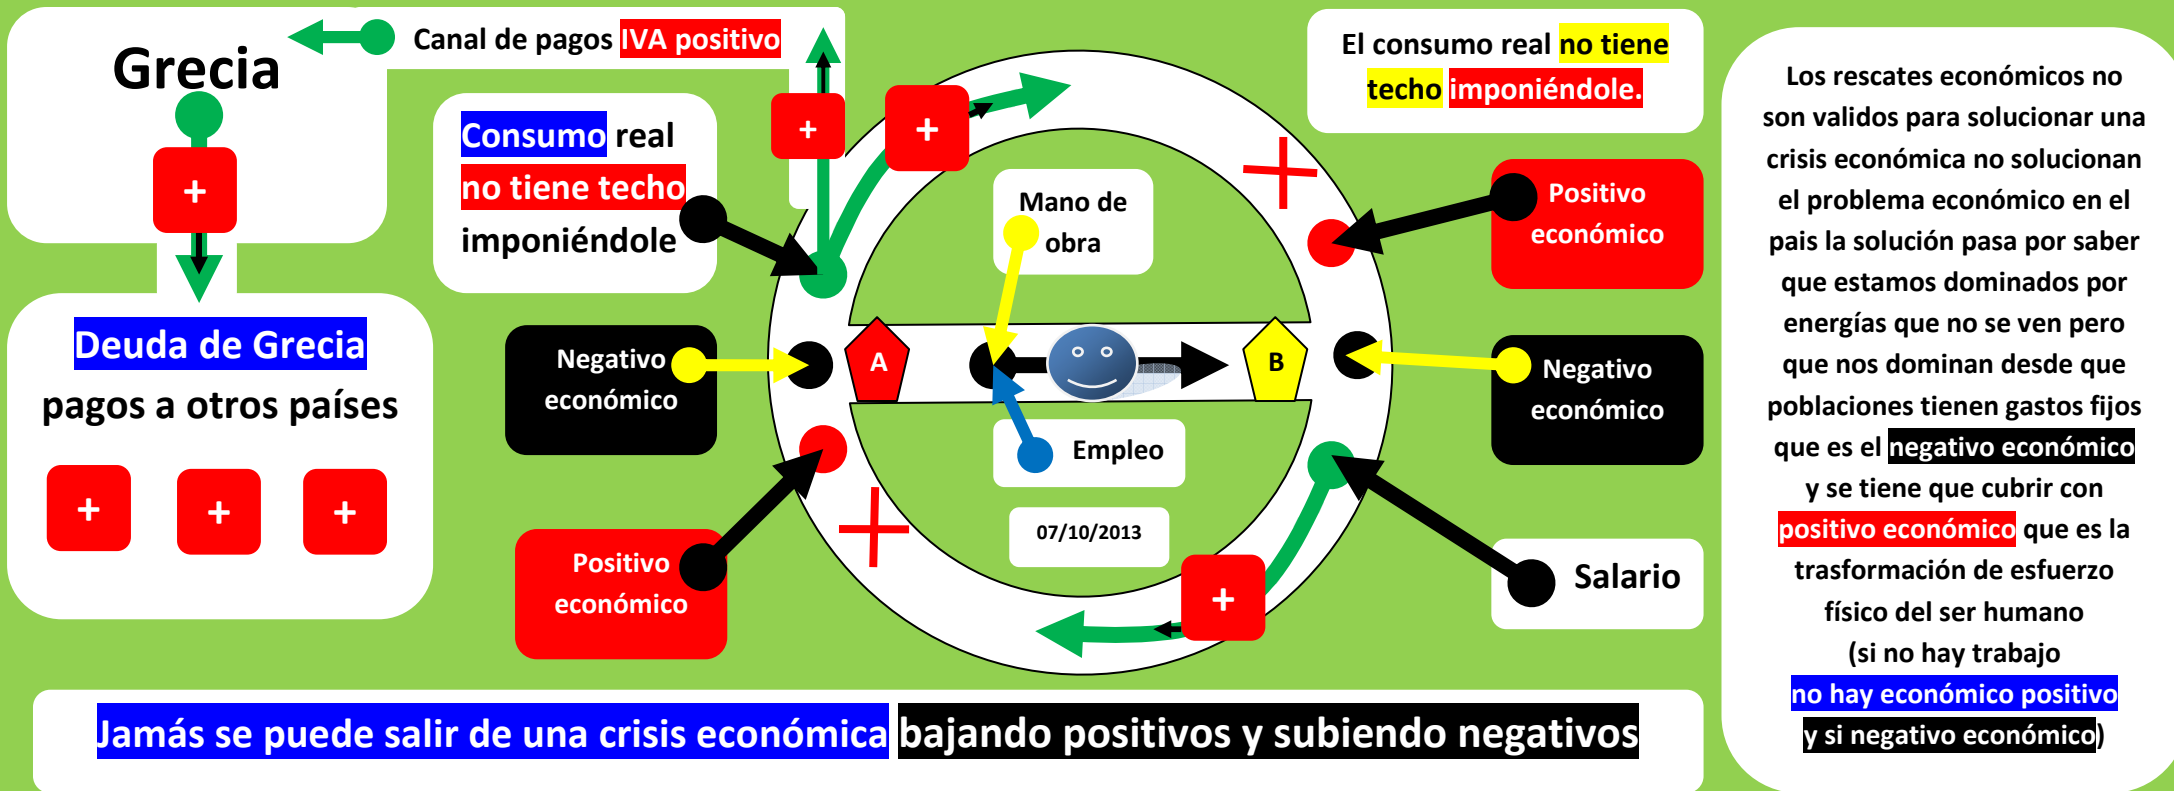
Grecia

+

Canal de pagos IVA positivo

Consumo real no tiene techo imponiéndole

El consumo real no tiene techo imponiéndole.

+

+

Deuda de Grecia

pagos a otros países

+ + +

Mano de obra

Positivo económico

Negativo económico

A

B

Negativo económico

Empleo

07/10/2013

Positivo económico

+

Salario

Los rescates económicos no son validos para solucionar una crisis económica no solucionan el problema económico en el pais la solución pasa por saber que estamos dominados por energías que no se ven pero que nos dominan desde que poblaciones tienen gastos fijos que es el negativo económico y se tiene que cubrir con positivo económico que es la trasformación de esfuerzo físico del ser humano (si no hay trabajo no hay económico positivo y si negativo económico)

Jamás se puede salir de una crisis económica bajando positivos y subiendo negativos